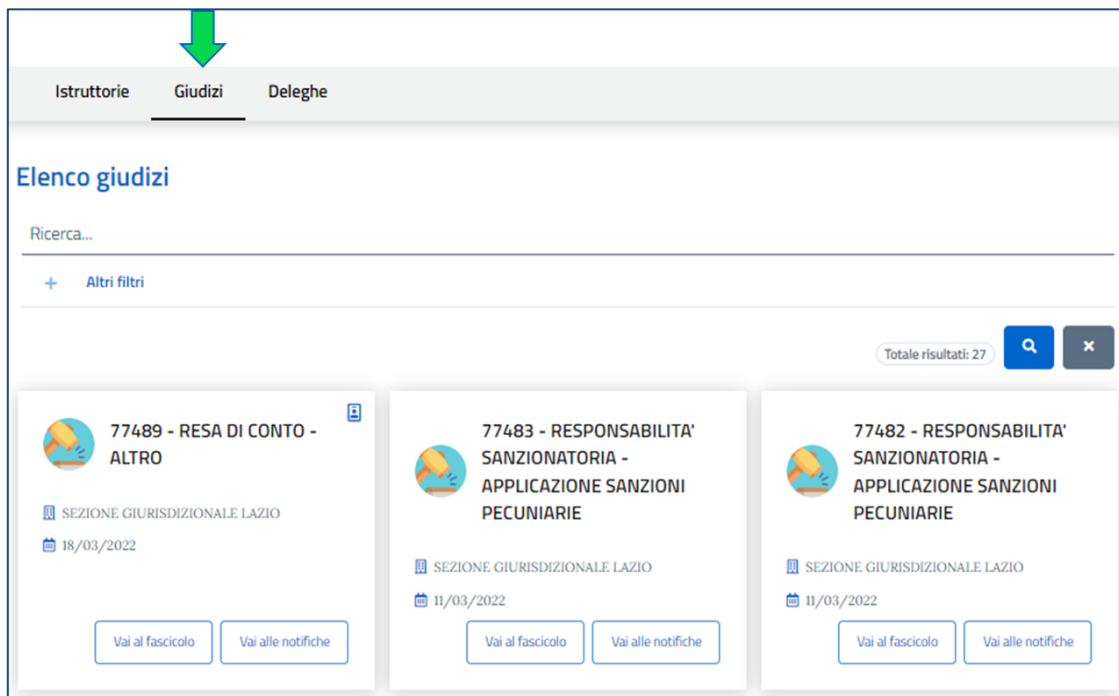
Istruttorie Giudizi Deleghe

Elenco giudizi

Ricerca...

+ Altri filtri

Totale risultati: 27

77489 - RESA DI CONTO - ALTRO

SEZIONE GIURISDIZIONALE LAZIO

18/03/2022

Vai al fascicolo Vai alle notifiche

77483 - RESPONSABILITA' SANZIONATORIA - APPLICAZIONE SANZIONI PECUNIARIE

SEZIONE GIURISDIZIONALE LAZIO

11/03/2022

Vai al fascicolo Vai alle notifiche

77482 - RESPONSABILITA' SANZIONATORIA - APPLICAZIONE SANZIONI PECUNIARIE

SEZIONE GIURISDIZIONALE LAZIO

11/03/2022

Vai al fascicolo Vai alle notifiche